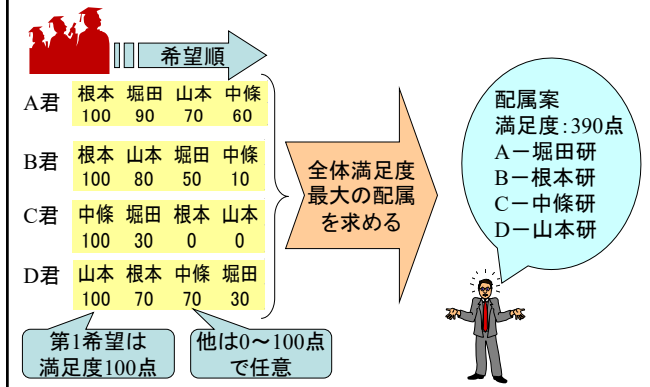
希望順

A君
| 根本 | 堀田 | 山本 | 中條 |
|---|---|---|---|
| 100 | 90 | 70 | 60 |

B君
| 根本 | 山本 | 堀田 | 中條 |
|---|---|---|---|
| 100 | 80 | 50 | 10 |

C君
| 中條 | 堀田 | 根本 | 山本 |
|---|---|---|---|
| 100 | 30 | 0 | 0 |

D君
| 山本 | 根本 | 中條 | 堀田 |
|---|---|---|---|
| 100 | 70 | 70 | 30 |

第1希望は満足度100点

他は0～100点で任意

全体満足度最大の配属を求める

配属案
満足度:390点
A－堀田研
B－根本研
C－中條研
D－山本研